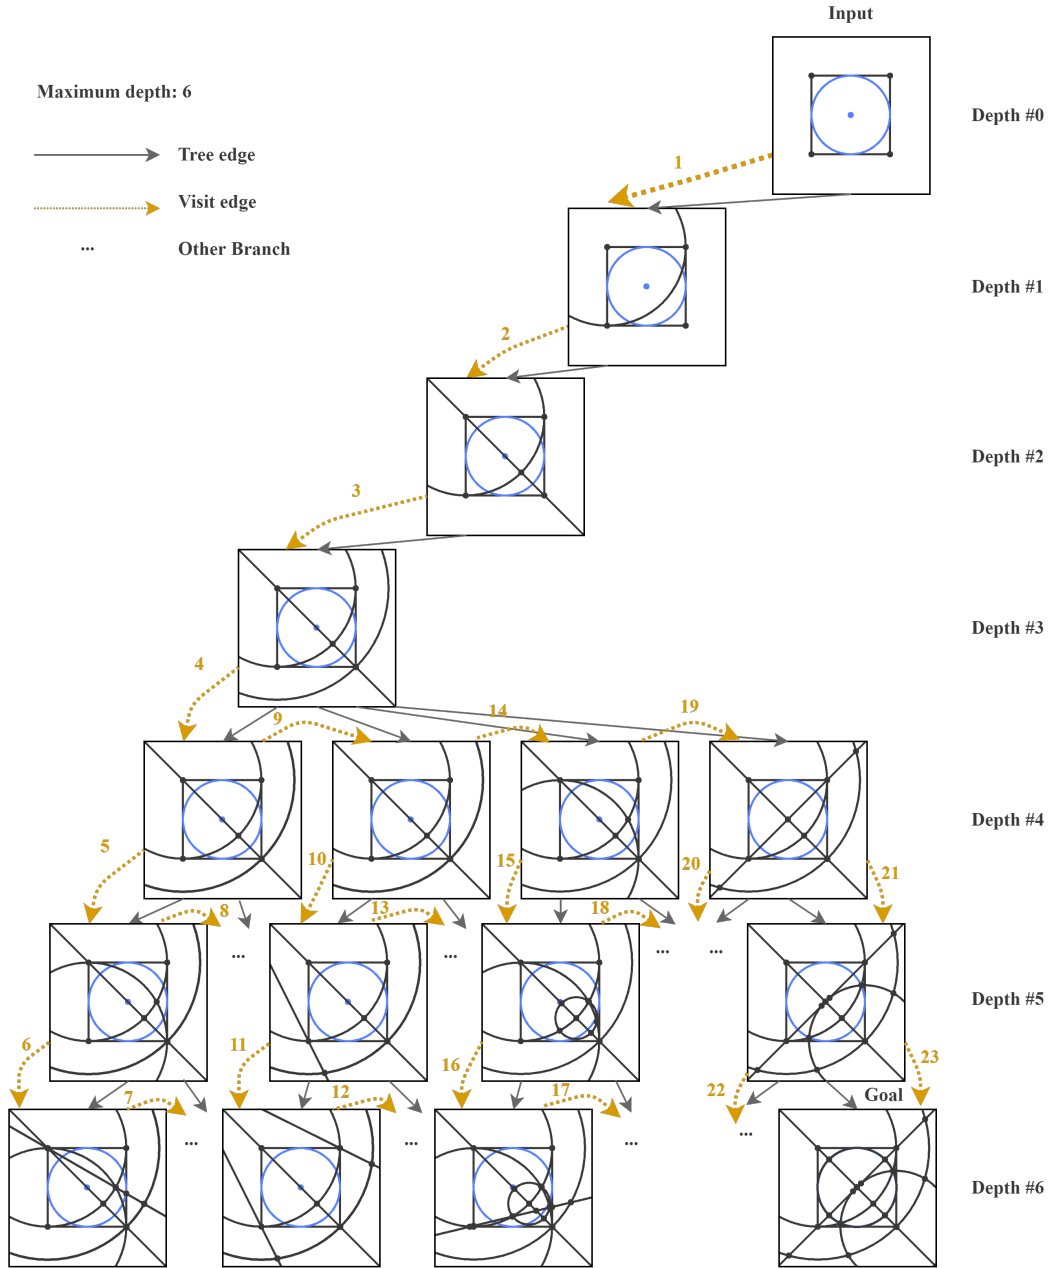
Input

Maximum depth: 6

Tree edge

Visit edge

... Other Branch

Depth #0

1

Depth #1

2

Depth #2

3

Depth #3

4

9

14

19

Depth #4

5

10

15

20

21

8

...

13

...

18

...

...

Depth #5

6

11

16

23

7

...

12

...

17

...

22

...

Goal

Depth #6